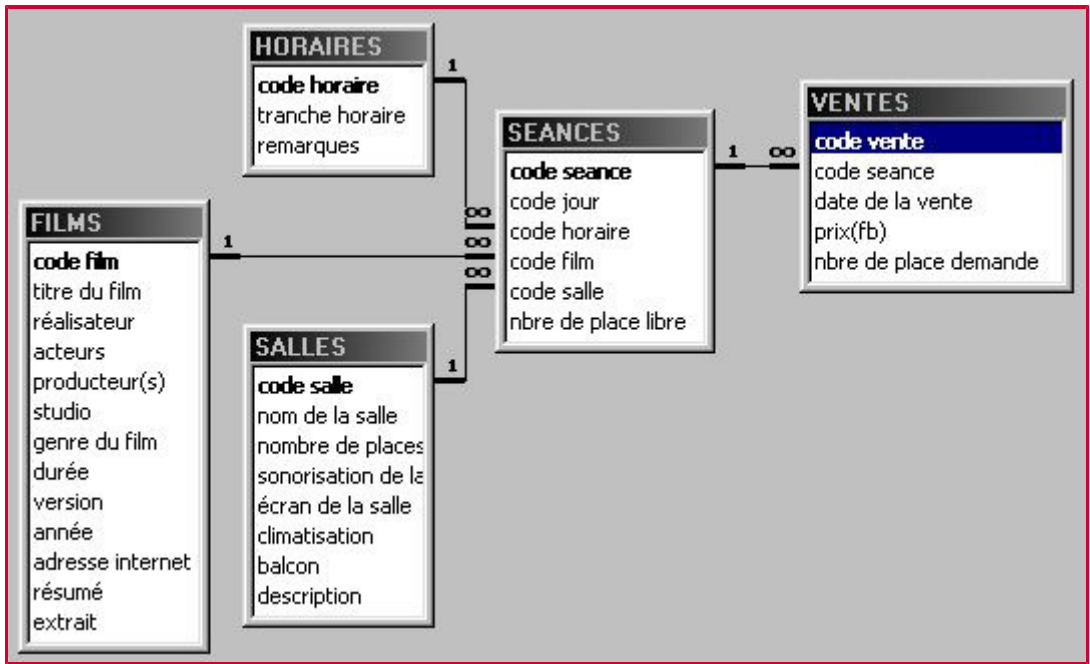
HORAIRES
code horaire
tranche horaire
remarques

1

FILMS
code film
titre du film
réalisateur
acteurs
producteur(s)
studio
genre du film
durée
version
année
adresse internet
résumé
extrait

1

∞
∞
∞

SEANCES
code seance
code jour
code horaire
code film
code salle
nbre de place libre

1 ∞

VENTES
code vente
code seance
date de la vente
prix(fb)
nbre de place demande

SALLES
code salle
nom de la salle
nombre de places
sonorisation de la
écran de la salle
climatisation
balcon
description

1